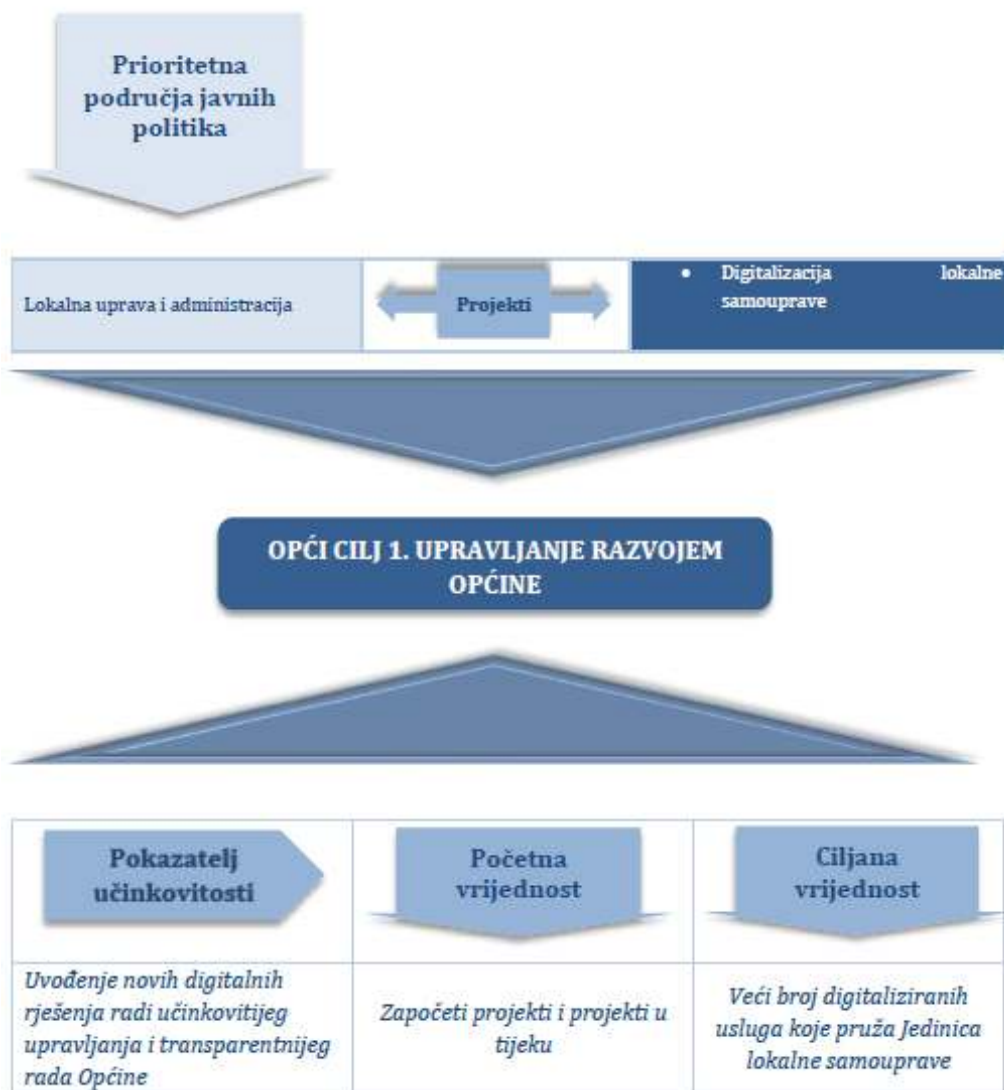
Prioritetna područja javnih politika

| Lokalna uprava i administracija | Projekti | • Digitalizacija lokalne samouprave |
|---|---|---|

OPĆI CILJ 1. UPRAVLJANJE RAZVOJEM OPĆINE

| Pokazatelj učinkovitosti | Početna vrijednost | Ciljana vrijednost |
|---|---|---|
| *Uvođenje novih digitalnih rješenja radi učinkovitijeg upravljanja i transparentnijeg rada Općine* | *Započeti projekti i projekti u tijeku* | *Veći broj digitaliziranih usluga koje pruža Jedinica lokalne samouprave* |